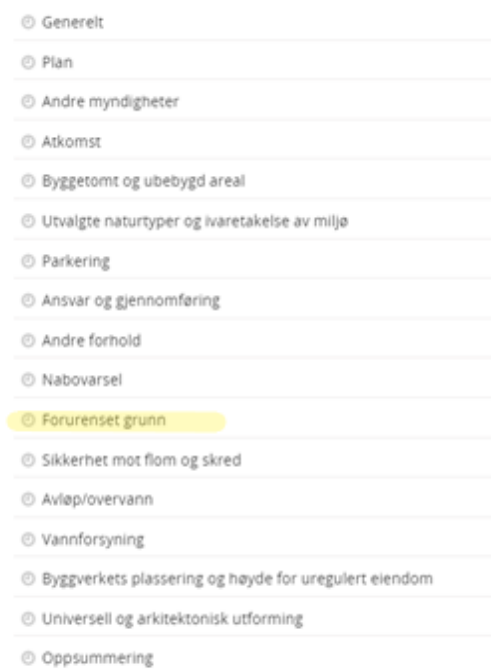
Generelt

Plan

Andre myndigheter

Atkomst

Byggetomt og ubebygd areal

Utvalgte naturtyper og ivaretakelse av miljø

Parkering

Ansvar og gjennomføring

Andre forhold

Nabovarsel

Forurenset grunn

Sikkerhet mot flom og skred

Avløp/overvann

Vannforsyning

Byggverkets plassering og høyde for uregulert eiendom

Universell og arkitektonisk utforming

Oppsummering